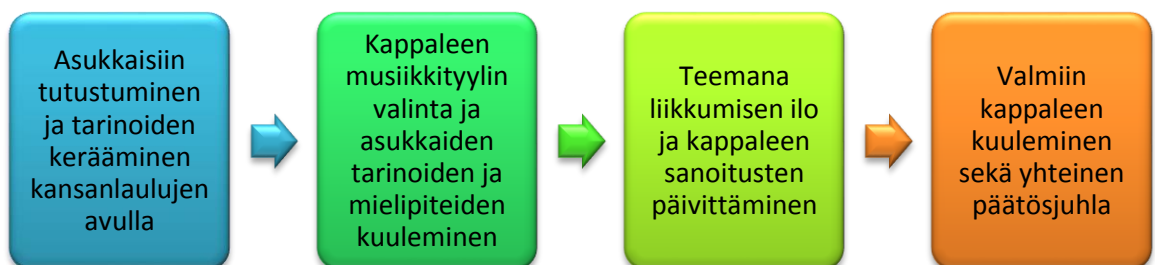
Asukkaisiin tutustuminen ja tarinoiden kerääminen kansanlaulujen avulla

Kappaleen musiikkityylin valinta ja asukkaiden tarinoiden ja mielipiteiden kuuleminen

Teemana liikkumisen ilo ja kappaleen sanoitusten päivittäminen

Valmiin kappaleen kuuleminen sekä yhteinen päätösjuhla